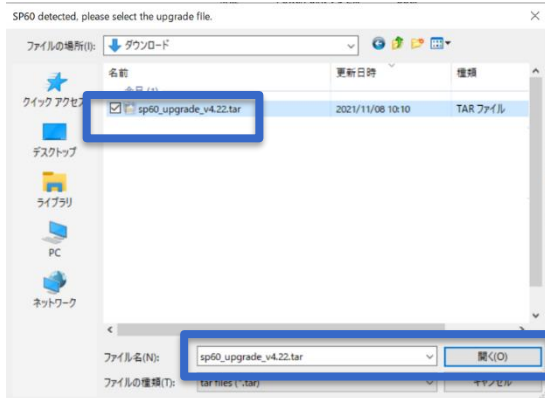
SP60 detected, please select the upgrade file.

ファイルの場所(I): ダウンロード

クイック アクセス
デスクトップ
ライブラリ
PC
ネットワーク

| 名前 | 更新日時 | 種類 |
|---|---|---|
| 今日 (1) | | |
| sp60_upgrade_v4.22.tar | 2021/11/08 10:10 | TAR ファイル |

ファイル名(N): sp60_upgrade_v4.22.tar
開く(O)

ファイルの種類(T): tar files (*.tar)
キャンセル